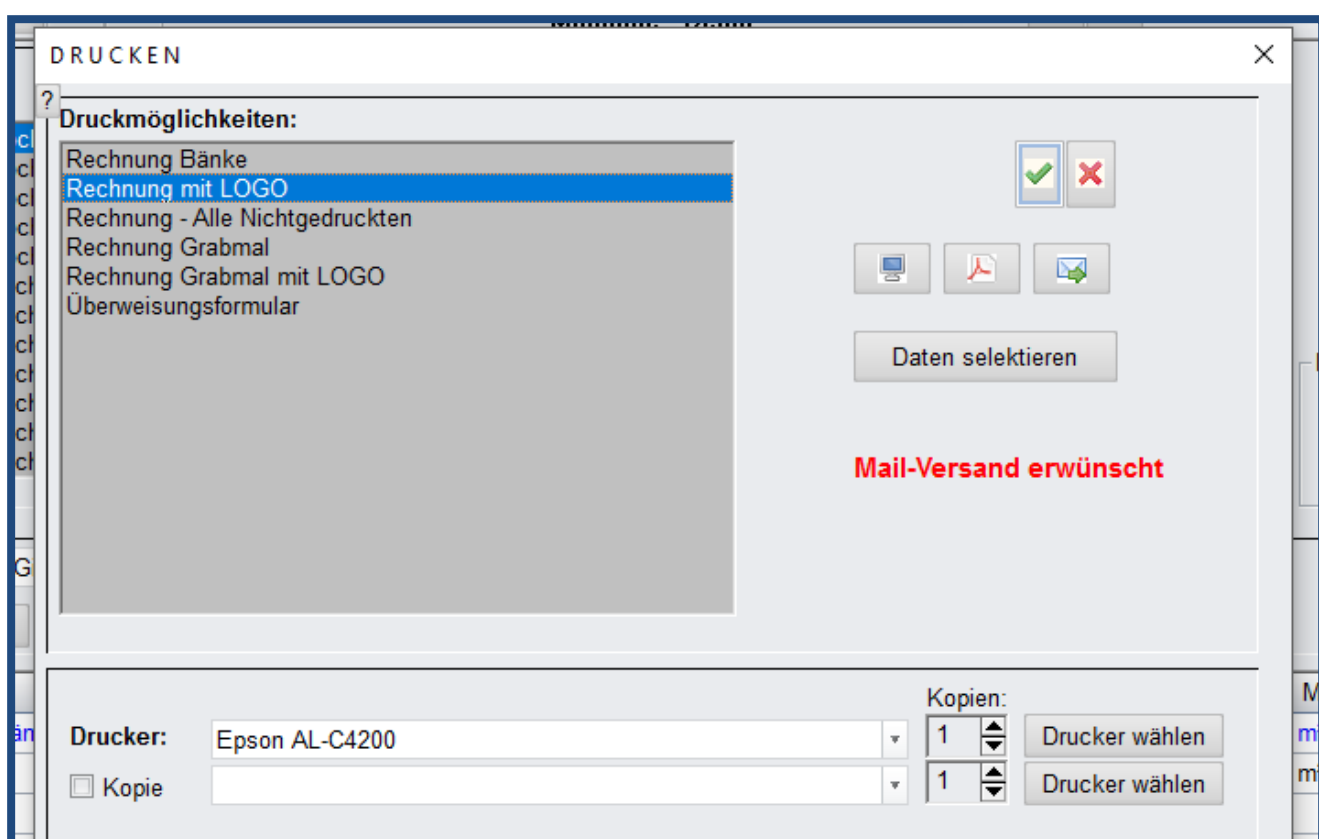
DRUCKEN

?

Druckmöglichkeiten:

Rechnung Bänke
Rechnung mit LOGO
Rechnung - Alle Nichtgedruckten
Rechnung Grabmal
Rechnung Grabmal mit LOGO
Überweisungsformular

Daten selektieren

Mail-Versand erwünscht

Kopien:

Drucker: Epson AL-C4200 1 Drucker wählen

Kopie 1 Drucker wählen